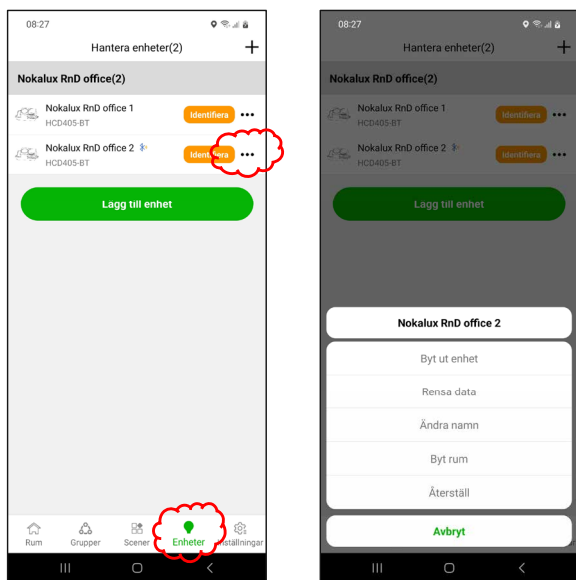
08:27

Hantera enheter(2) +

Nokalux RnD office(2)

Nokalux RnD office 1
HCD405-BT
Identifiera •••

Nokalux RnD office 2
HCD405-BT
Identifiera •••

Lägg till enhet

Rum Grupper Scener Enheter Inställningar

08:27

Hantera enheter(2) +

Nokalux RnD office(2)

Nokalux RnD office 1
HCD405-BT
Identifiera •••

Nokalux RnD office 2
HCD405-BT
Identifiera •••

Lägg till enhet

Nokalux RnD office 2

Byt ut enhet

Rensa data

Ändra namn

Byt rum

Återställ

Avbryt